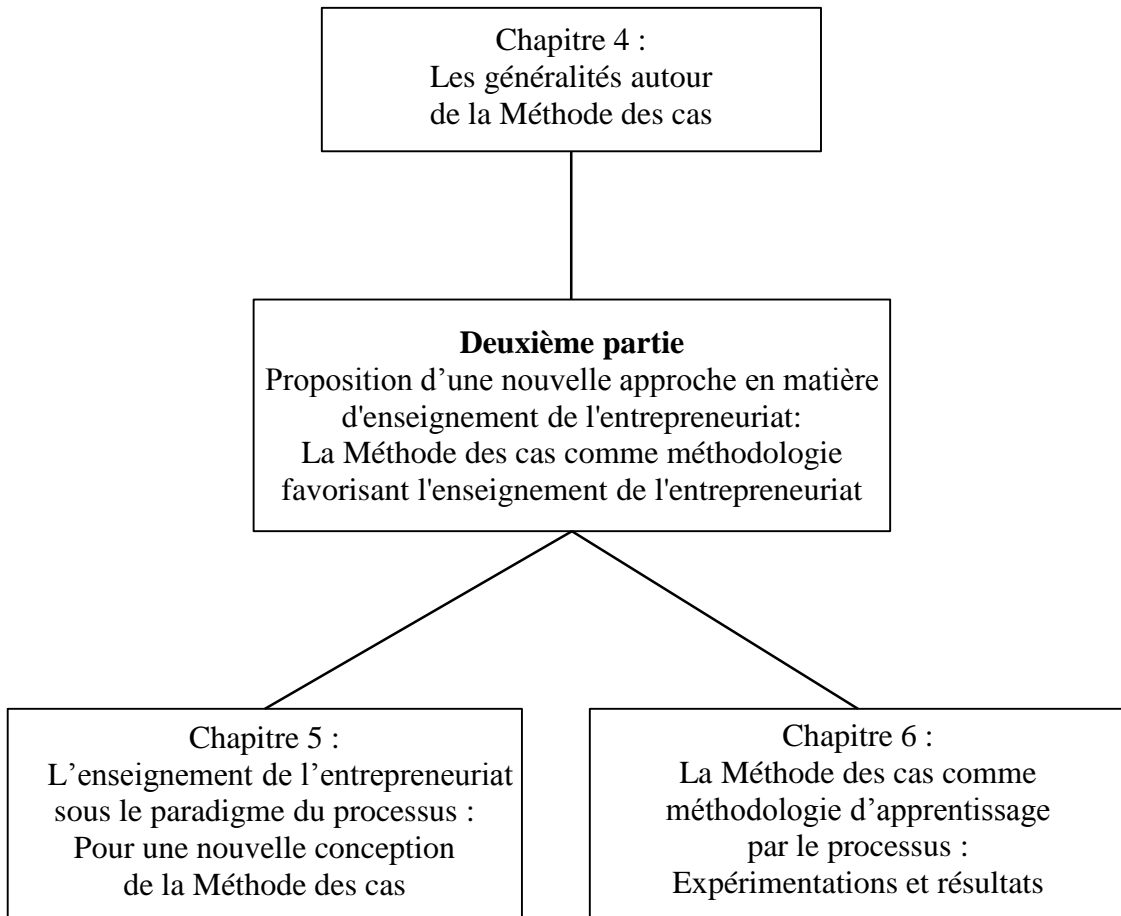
Chapitre 4 :
Les généralités autour de la Méthode des cas

**Deuxième partie**
Proposition d’une nouvelle approche en matière d'enseignement de l'entrepreneuriat:
La Méthode des cas comme méthodologie favorisant l'enseignement de l'entrepreneuriat

Chapitre 5 :
L’enseignement de l’entrepreneuriat sous le paradigme du processus :
Pour une nouvelle conception de la Méthode des cas

Chapitre 6 :
La Méthode des cas comme méthodologie d’apprentissage par le processus :
Expérimentations et résultats